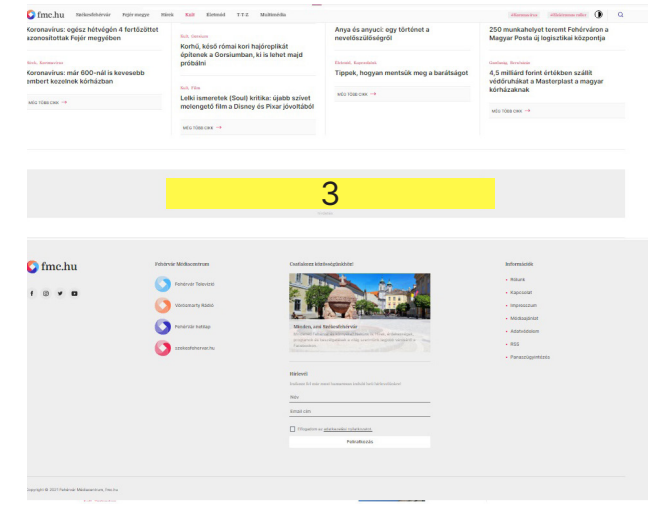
fmc.hu Székesfehérvár Fejér megye Hírek Kult Életmód T-T-T Multimédia

koronavírus álláshirdetések

Koronavírus: egész hétvégén 4 fertőzöttet azonosítottak Fejér megyében

Koronavírus: már 600-nál is kevesebb embert kezelnek kórházban

MÉG TÖBB CIKK

Kult, Vendégek

Korhű, késő római kori hajóreplikát építenek a Gorsiumban, ki is lehet majd próbálni

Kult, Film

Lelki ismeretek (Soul) kritika: újabb szívet melengető film a Disney és Pixar jóvoltából

MÉG TÖBB CIKK

Anya és anyuci: egy történet a nevelőszülőségről

Életmód, Kapcsolatok

Tippek, hogyan mentsük meg a barátságot

MÉG TÖBB CIKK

250 munkahelyet teremt Fehérváron a Magyar Posta új logisztikai központja

Gazdaság, Beruházás

4,5 milliárd forint értékben szállít védőruhákat a Masterplast a magyar kórházaknak

MÉG TÖBB CIKK

3

fmc.hu

Fehérvár Médiacentrum

Fehérvár Televízió

Vörösmarty Rádió

Fehérvár hetilap

szekesfehervar.hu

Csatlakozz közösségünkhöz!

Minden, ami Székesfehérvár

Hírlevél

Iratkozz fel a hírlevélre

Név

Email cím

Elfogadom az adatkezelési tájékoztatót

Feliratkozás

Információk

Rólunk

Kapcsolat

Impresszum

Médiaajánlat

Adatvédelem

RSS

Panaszügyintézés

Copyright © 2021 Fehérvár Médiacentrum Kft.